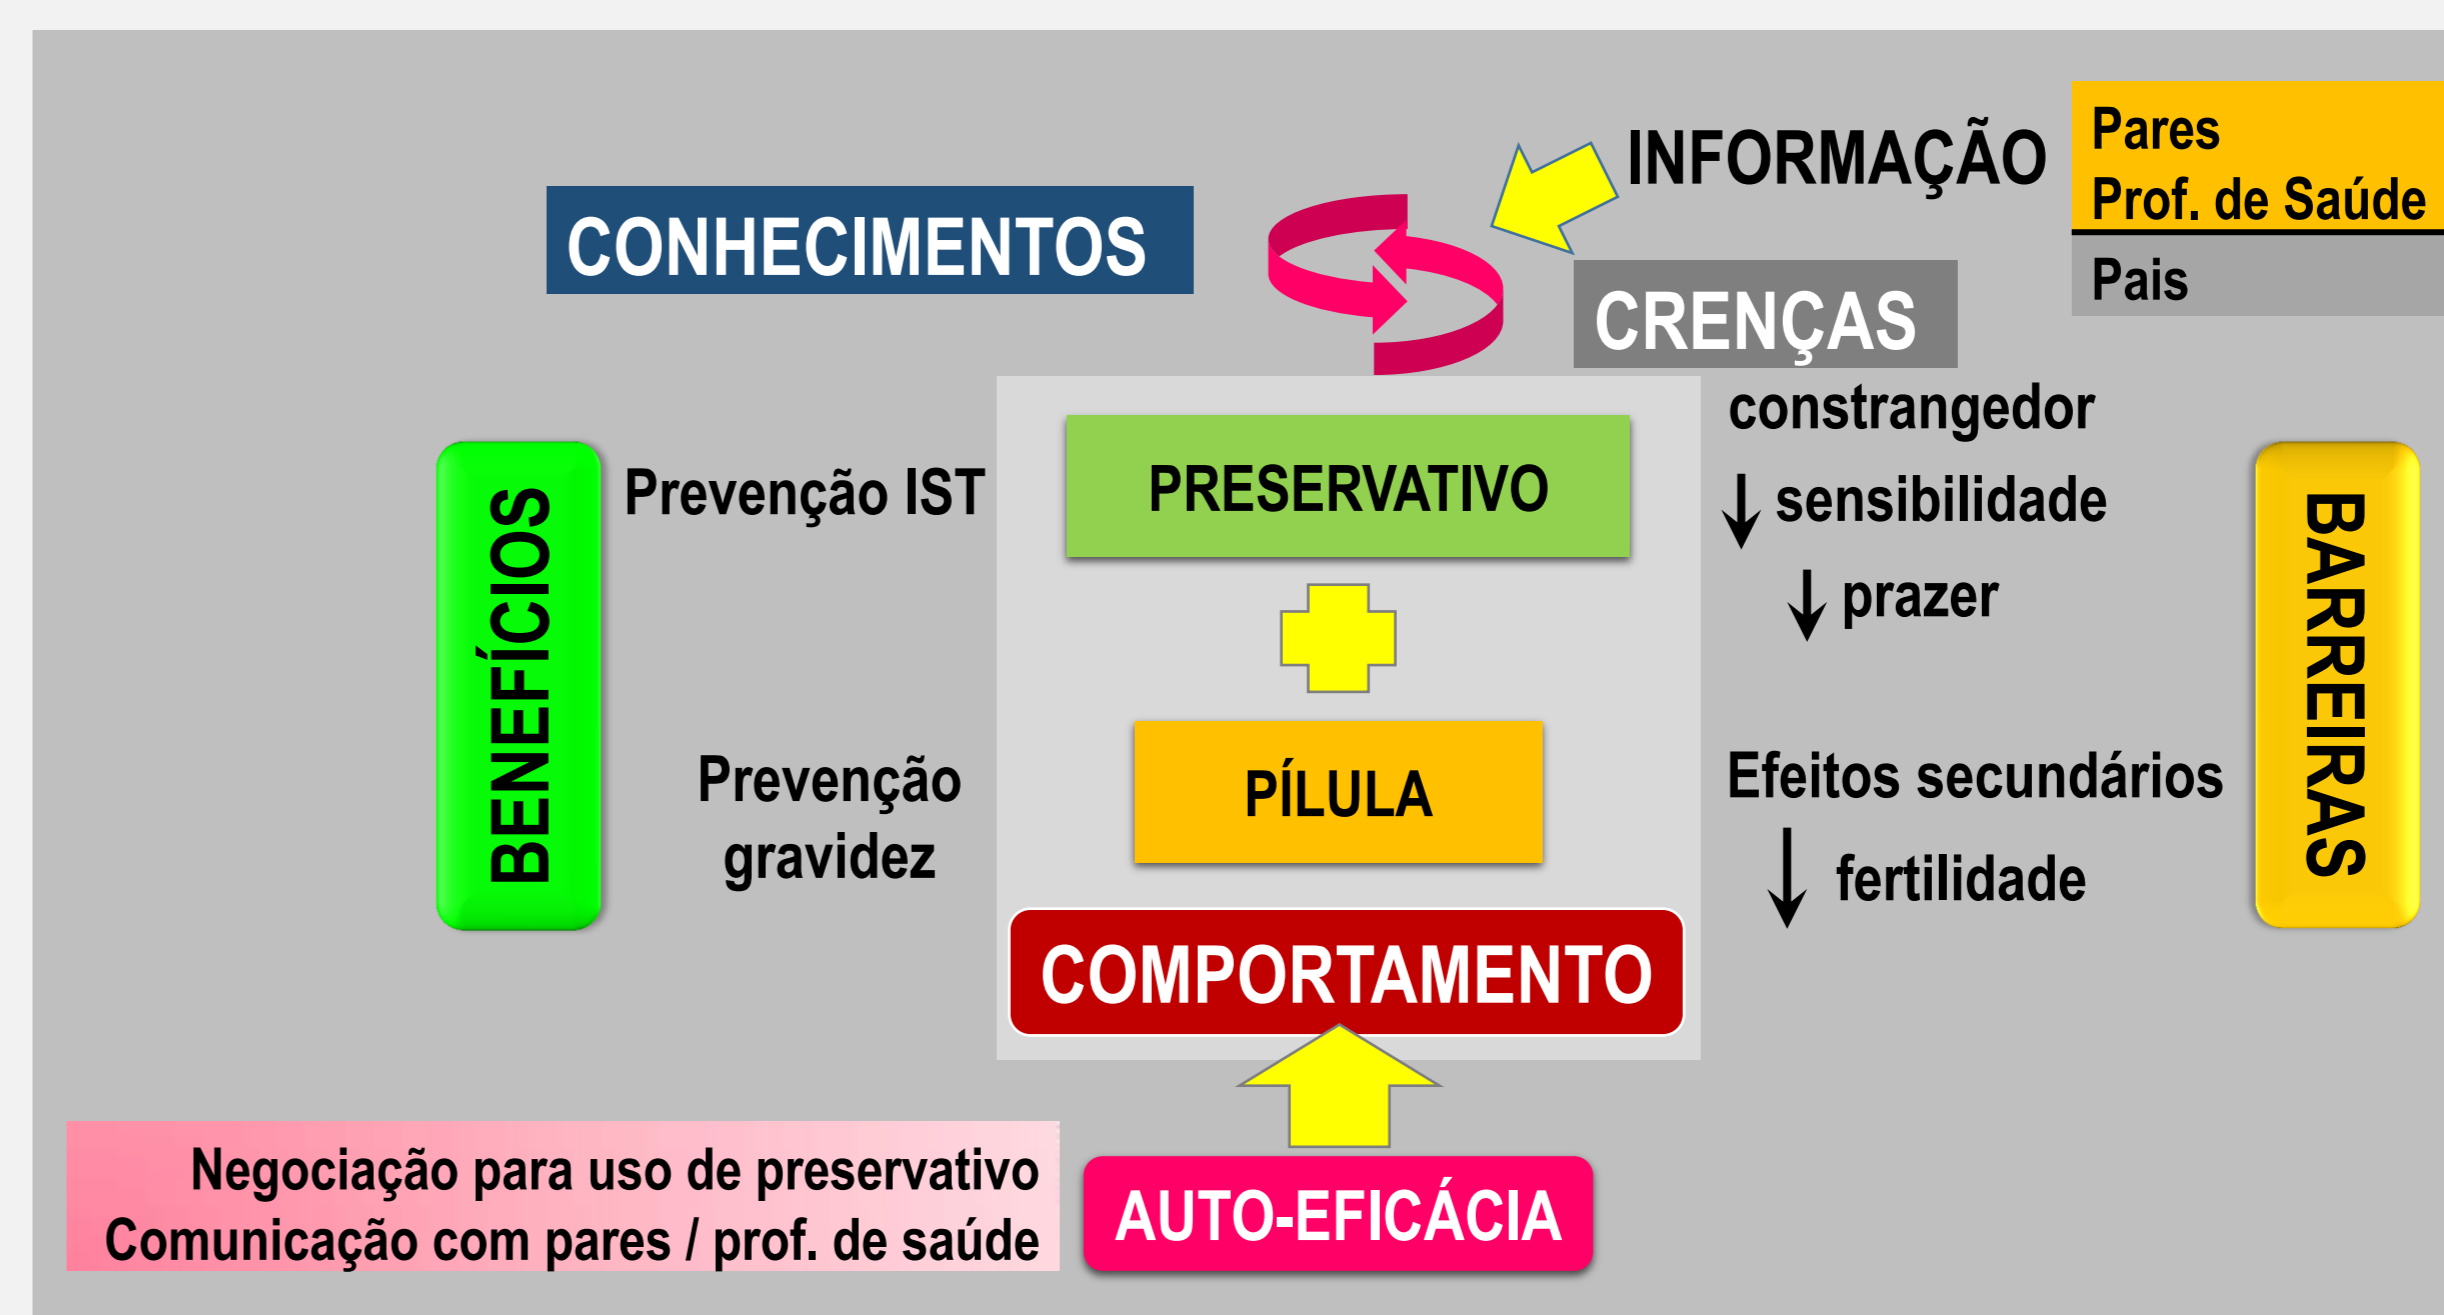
CONHECIMENTOS

INFORMAÇÃO

Pares
Prof. de Saúde
Pais

CRENÇAS

BENEFÍCIOS

Prevenção IST

Prevenção gravidez

PRESERVATIVO

PÍLULA

COMPORTAMENTO

constrangedor
↓ sensibilidade
↓ prazer

Efeitos secundários
↓ fertilidade

BARREIRAS

Negociação para uso de preservativo
Comunicação com pares / prof. de saúde

AUTO-EFICÁCIA